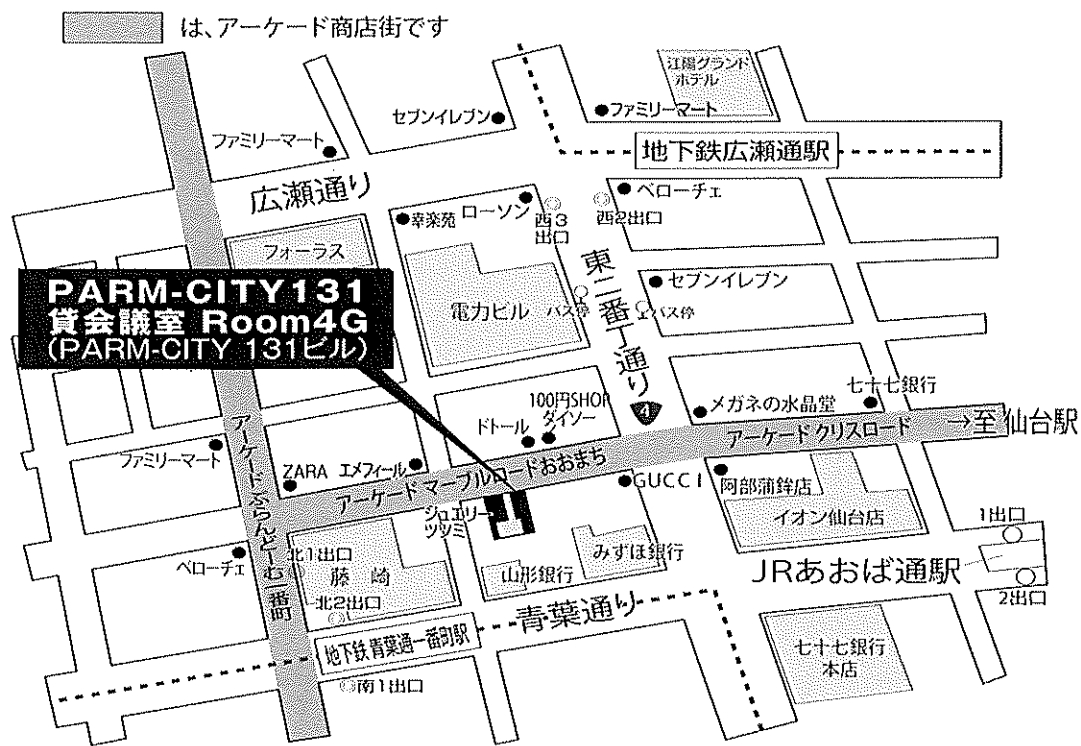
は、アーケード商店街です

江陽グランドホテル

ファミリーマート

セブンイレブン

ファミリーマート

地下鉄広瀬通駅

広瀬通り

幸楽苑

ローソン

西3出口

西2出口

ベローチェ

フォーラス

東二番丁通り

セブンイレブン

PARM-CITY131
貸会議室 Room4G
(PARM-CITY 131ビル)

電力ビル

バス停

バス停

七十七銀行

100円SHOP ダイソー

メガネの水晶堂

ドトール

アーケード クリスロード

→至仙台駅

ファミリーマート

アーケードぶらんど〜む一番町

ZARA

エメフィール

アーケード マーブルロードおおまち

GUCCI

阿部蒲鉾店

ジュエリーツツミ

イオン仙台店

1出口

ベローチェ

北1出口

藤崎

北2出口

みずほ銀行

山形銀行

JRあおば通駅

2出口

青葉通り

地下鉄青葉通一番町駅

七十七銀行木店

南1出口